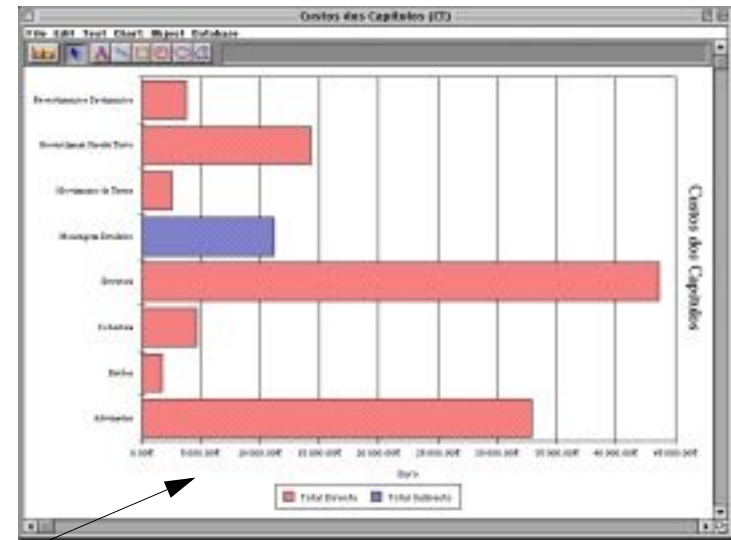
Custos dos Capítulos (CT)

File Edit Text Chart Object Database

Revestimentos Exteriores

Revestimentos Parede Tecto

Movimentos de Terras

Montagem Estaleiro

Estrutura

Cobertura

Betões

Alvenarias

0.00€

5 000.00€

10 000.00€

15 000.00€

20 000.00€

25 000.00€

30 000.00€

35 000.00€

40 000.00€

45 000.00€

Euro

Total Directo

Total Indirecto

Custos dos Capítulos